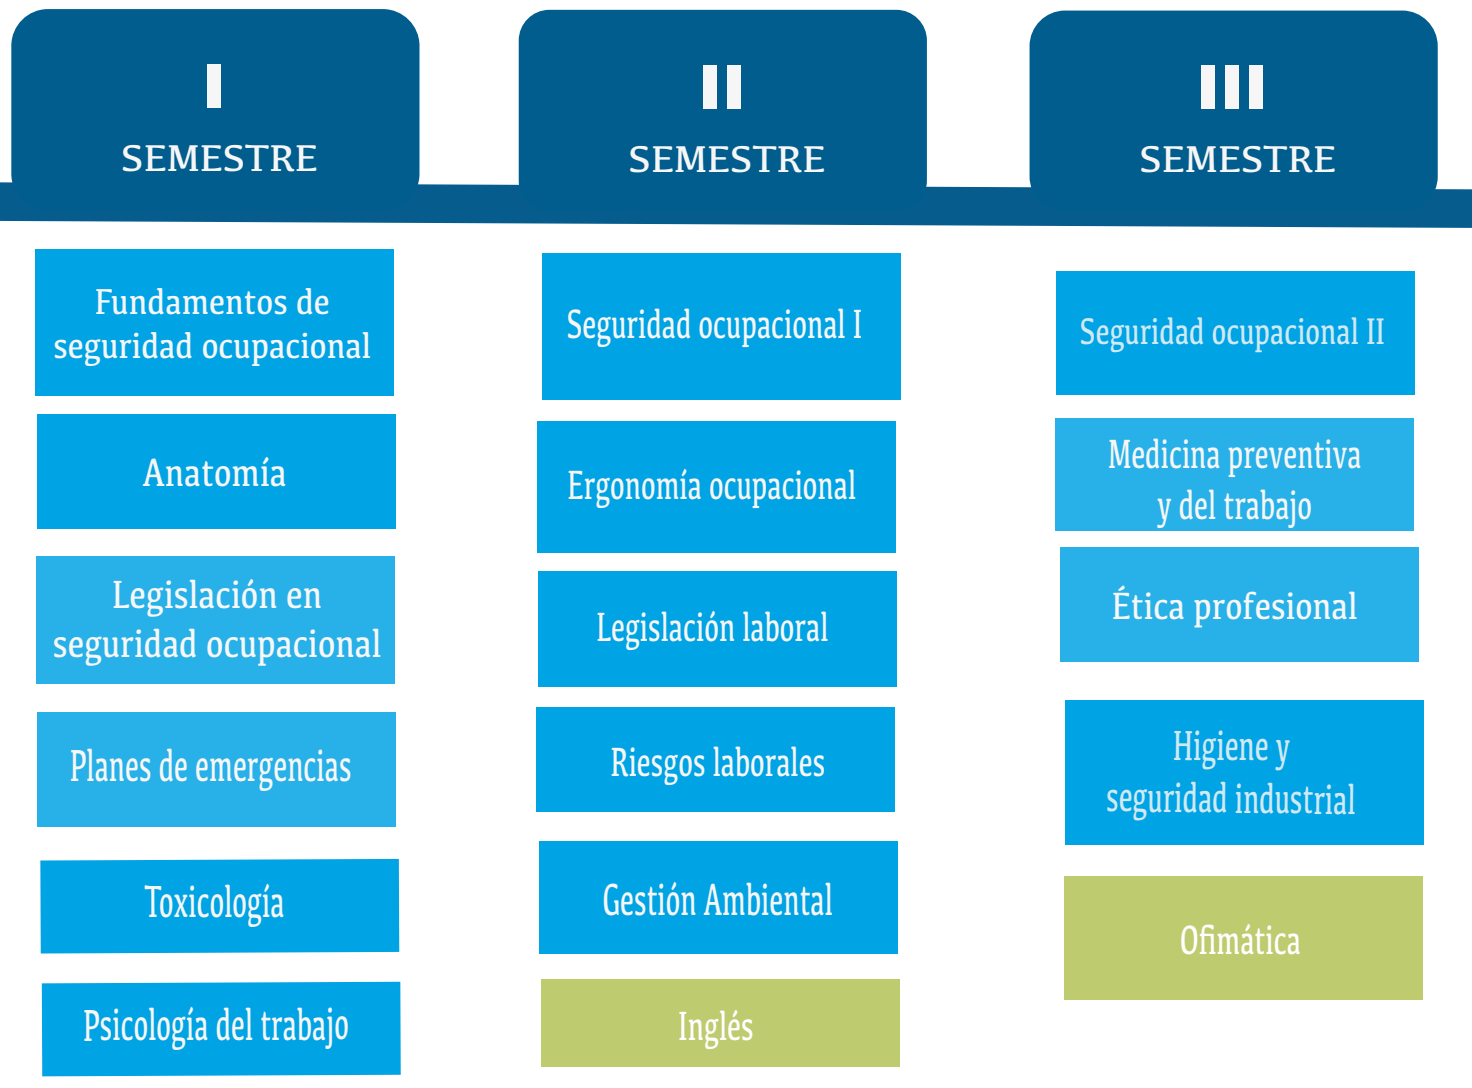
I
SEMESTRE

Fundamentos de seguridad ocupacional

Anatomía

Legislación en seguridad ocupacional

Planes de emergencias

Toxicología

Psicología del trabajo

II
SEMESTRE

Seguridad ocupacional I

Ergonomía ocupacional

Legislación laboral

Riesgos laborales

Gestión Ambiental

Inglés

III
SEMESTRE

Seguridad ocupacional II

Medicina preventiva y del trabajo

Ética profesional

Higiene y seguridad industrial

Ofimática